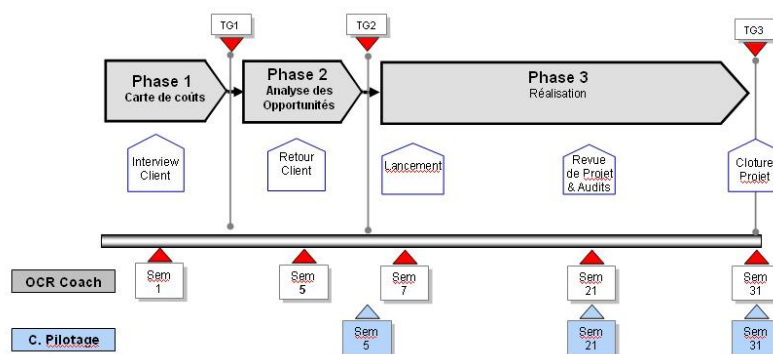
TG1

TG2

TG3

Phase 1
Carte de coûts

Phase 2
Analyse des Opportunités

Phase 3
Réalisation

Interview Client

Retour Client

Lancement

Revue de Projet & Audits

Cloture Projet

OCR Coach

Sem 1

Sem 5

Sem 7

Sem 21

Sem 31

C. Pilotage

Sem 5

Sem 21

Sem 31